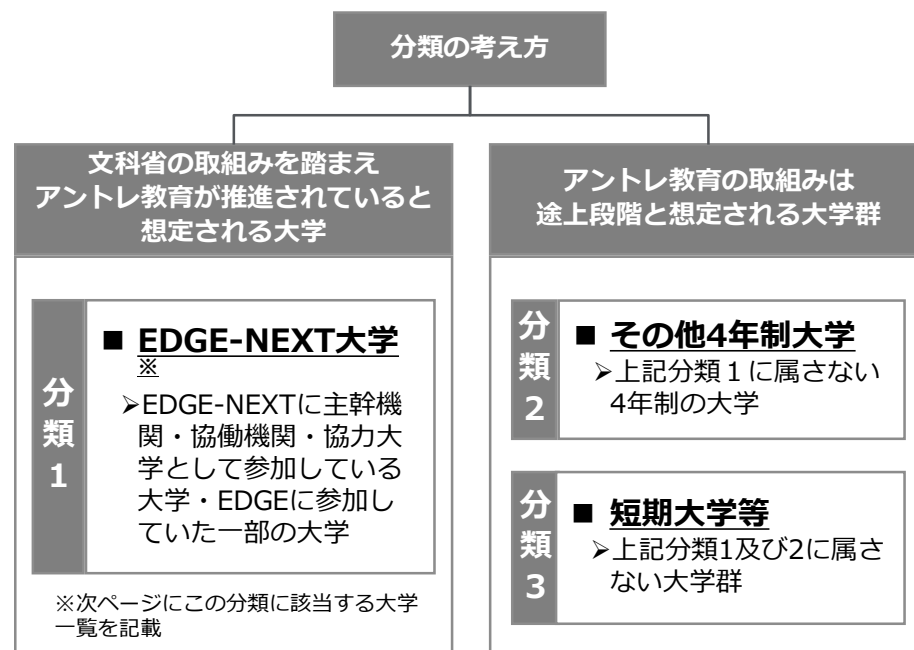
分類の考え方

文科省の取組みを踏まえ
アントレ教育が推進されていると
想定される大学

分類1

■ EDGE-NEXT大学※

➢EDGE-NEXTに主幹機関・協働機関・協力大学として参加している大学・EDGEに参加していた一部の大学

※次ページにこの分類に該当する大学一覧を記載

アントレ教育の取組みは
途上段階と想定される大学群

分類2

■ その他4年制大学

➢上記分類１に属さない4年制の大学

分類3

■ 短期大学等

➢上記分類1及び2に属さない大学群